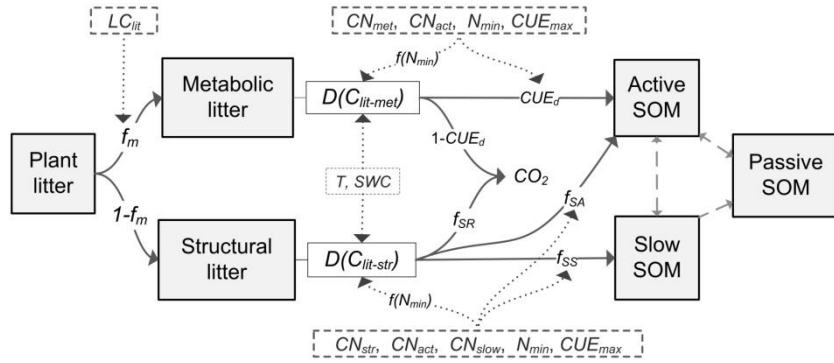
$LC_{lit}$

$CN_{met}$, $CN_{act}$, $N_{min}$, $CUE_{max}$

$f(N_{min})$

Metabolic litter

$D(C_{lit\text{-}met})$

$CUE_d$

Active SOM

Plant litter

$f_m$

$1\text{-}CUE_d$

$CO_2$

Passive SOM

$T$, $SWC$

$1\text{-}f_m$

$f_{SR}$

$f_{SA}$

Structural litter

$D(C_{lit\text{-}str})$

$f_{SS}$

Slow SOM

$f(N_{min})$

$CN_{str}$, $CN_{act}$, $CN_{slow}$, $N_{min}$, $CUE_{max}$